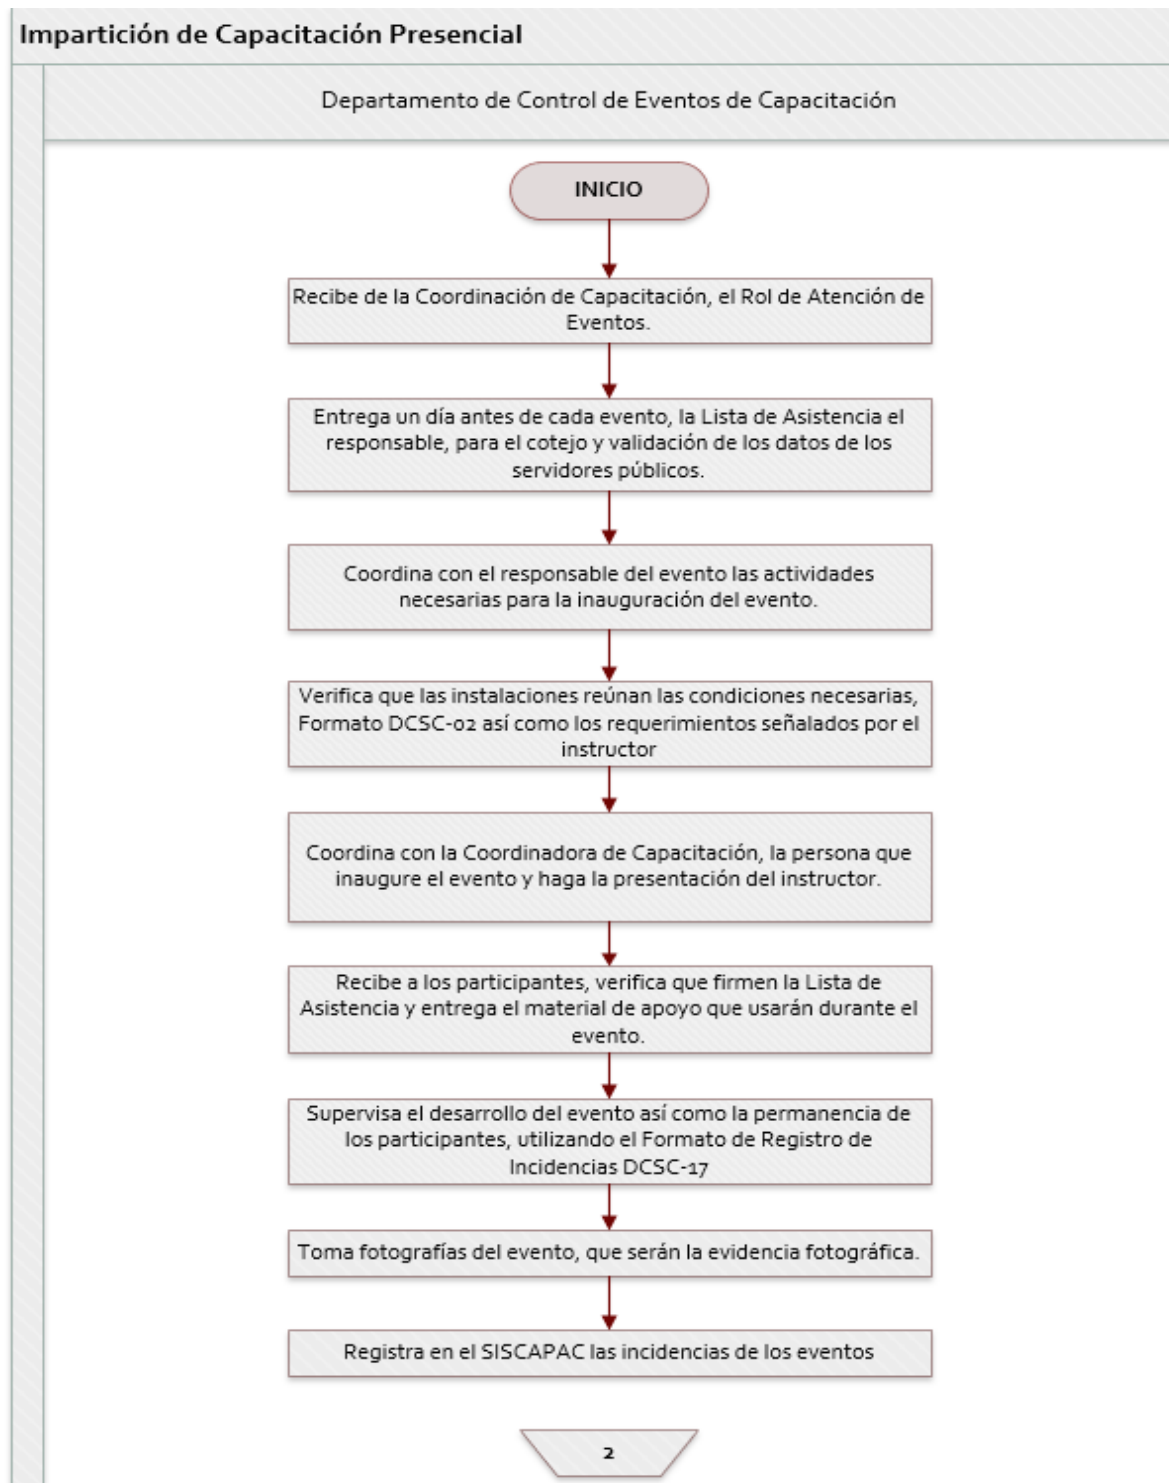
Impartición de Capacitación Presencial

Departamento de Control de Eventos de Capacitación

INICIO

Recibe de la Coordinación de Capacitación, el Rol de Atención de Eventos.

Entrega un día antes de cada evento, la Lista de Asistencia el responsable, para el cotejo y validación de los datos de los servidores públicos.

Coordina con el responsable del evento las actividades necesarias para la inauguración del evento.

Verifica que las instalaciones reúnan las condiciones necesarias, Formato DCSC-02 así como los requerimientos señalados por el instructor

Coordina con la Coordinadora de Capacitación, la persona que inaugure el evento y haga la presentación del instructor.

Recibe a los participantes, verifica que firmen la Lista de Asistencia y entrega el material de apoyo que usarán durante el evento.

Supervisa el desarrollo del evento así como la permanencia de los participantes, utilizando el Formato de Registro de Incidencias DCSC-17

Toma fotografías del evento, que serán la evidencia fotográfica.

Registra en el SISCAPAC las incidencias de los eventos

2